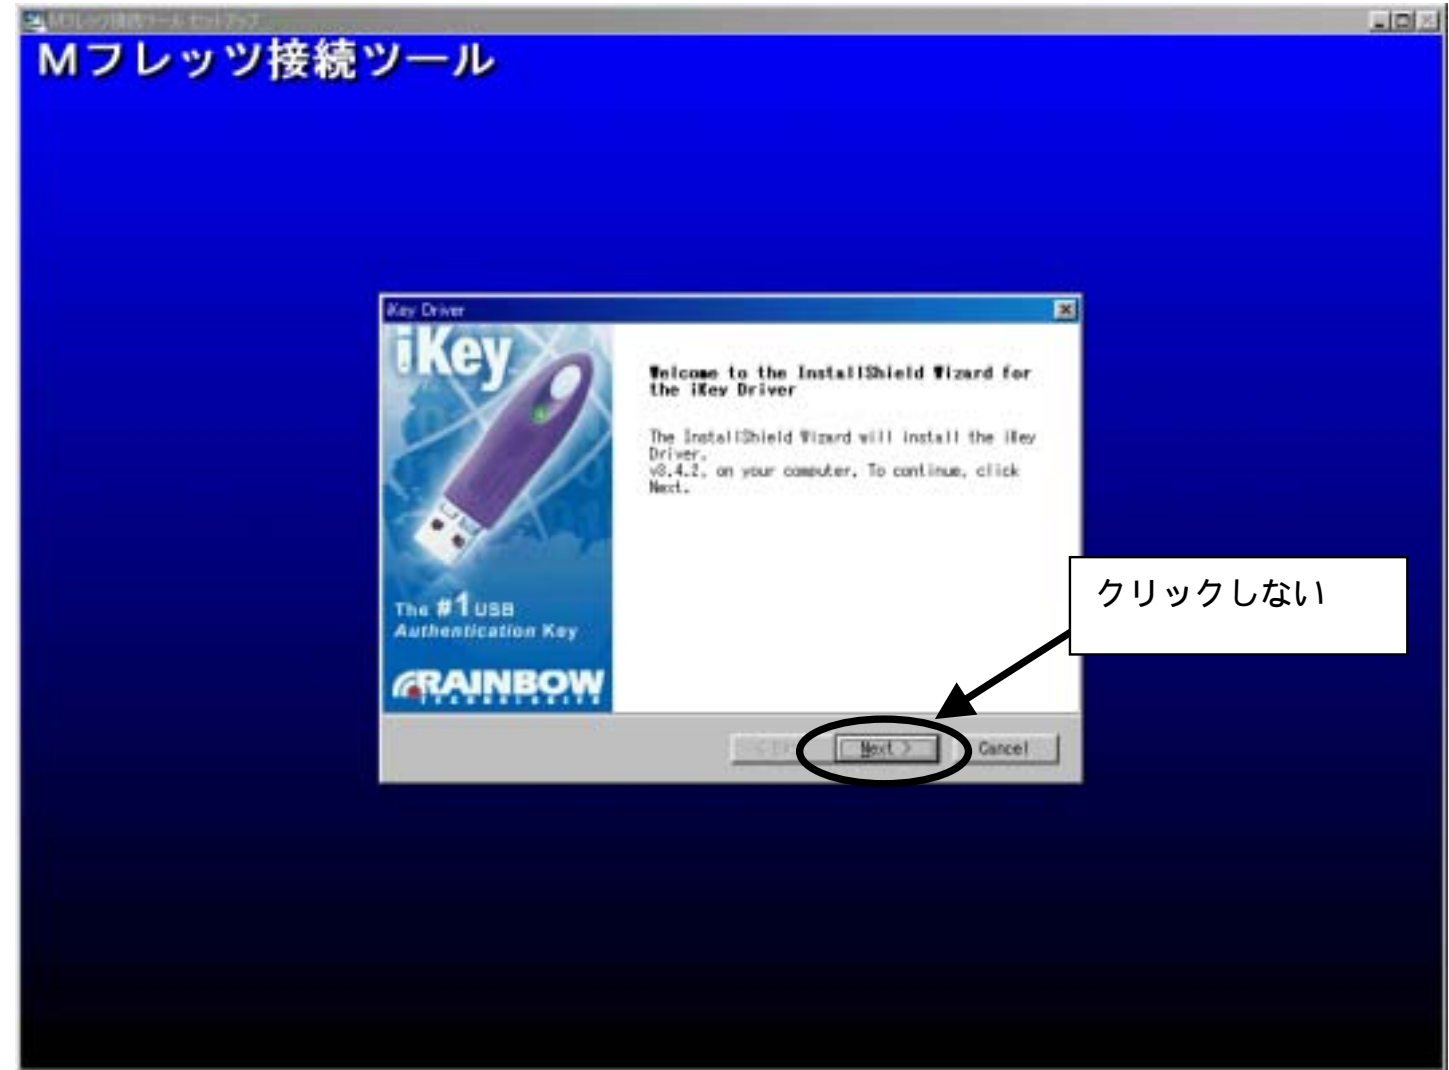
Mフレッツ接続ツール セットアップ

Mフレッツ接続ツール

iKey Driver

iKey

The #1 USB Authentication Key

RAINBOW

Welcome to the InstallShield Wizard for the iKey Driver

The InstallShield Wizard will install the iKey Driver, v3.4.2, on your computer. To continue, click Next.

< Back

Next >

Cancel

クリックしない